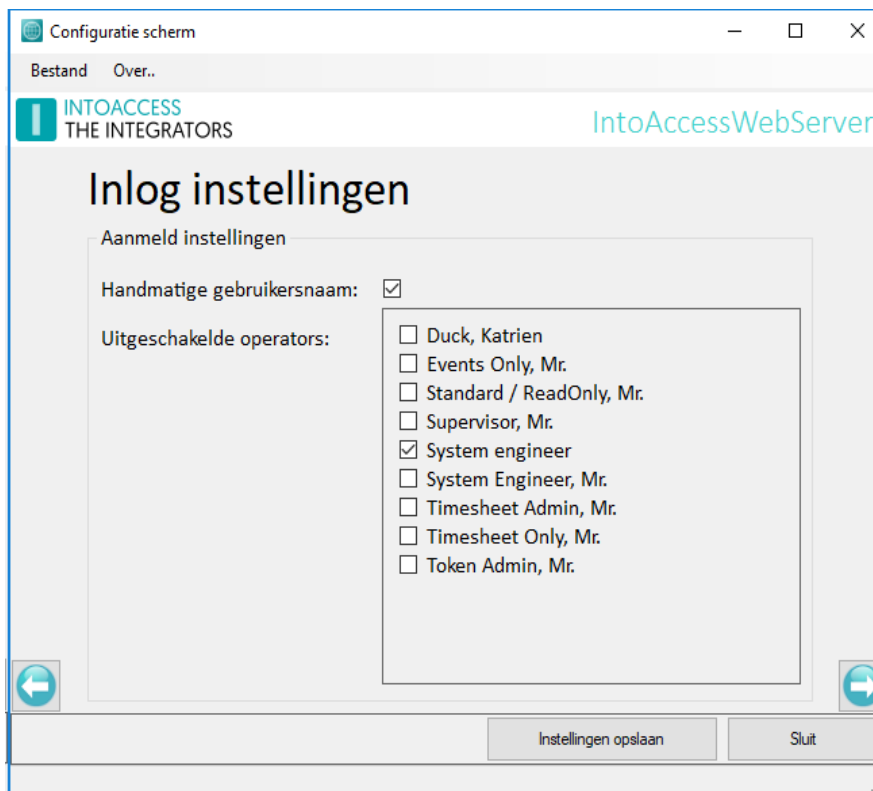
Configuratie scherm

Bestand Over..

INTOACCESS
THE INTEGRATORS

IntoAccessWebServer

Inlog instellingen

Aanmeld instellingen

Handmatige gebruikersnaam: ☑

Uitgeschakelde operators:

☐ Duck, Katrien
☐ Events Only, Mr.
☐ Standard / ReadOnly, Mr.
☐ Supervisor, Mr.
☑ System engineer
☐ System Engineer, Mr.
☐ Timesheet Admin, Mr.
☐ Timesheet Only, Mr.
☐ Token Admin, Mr.

Instellingen opslaan

Sluit